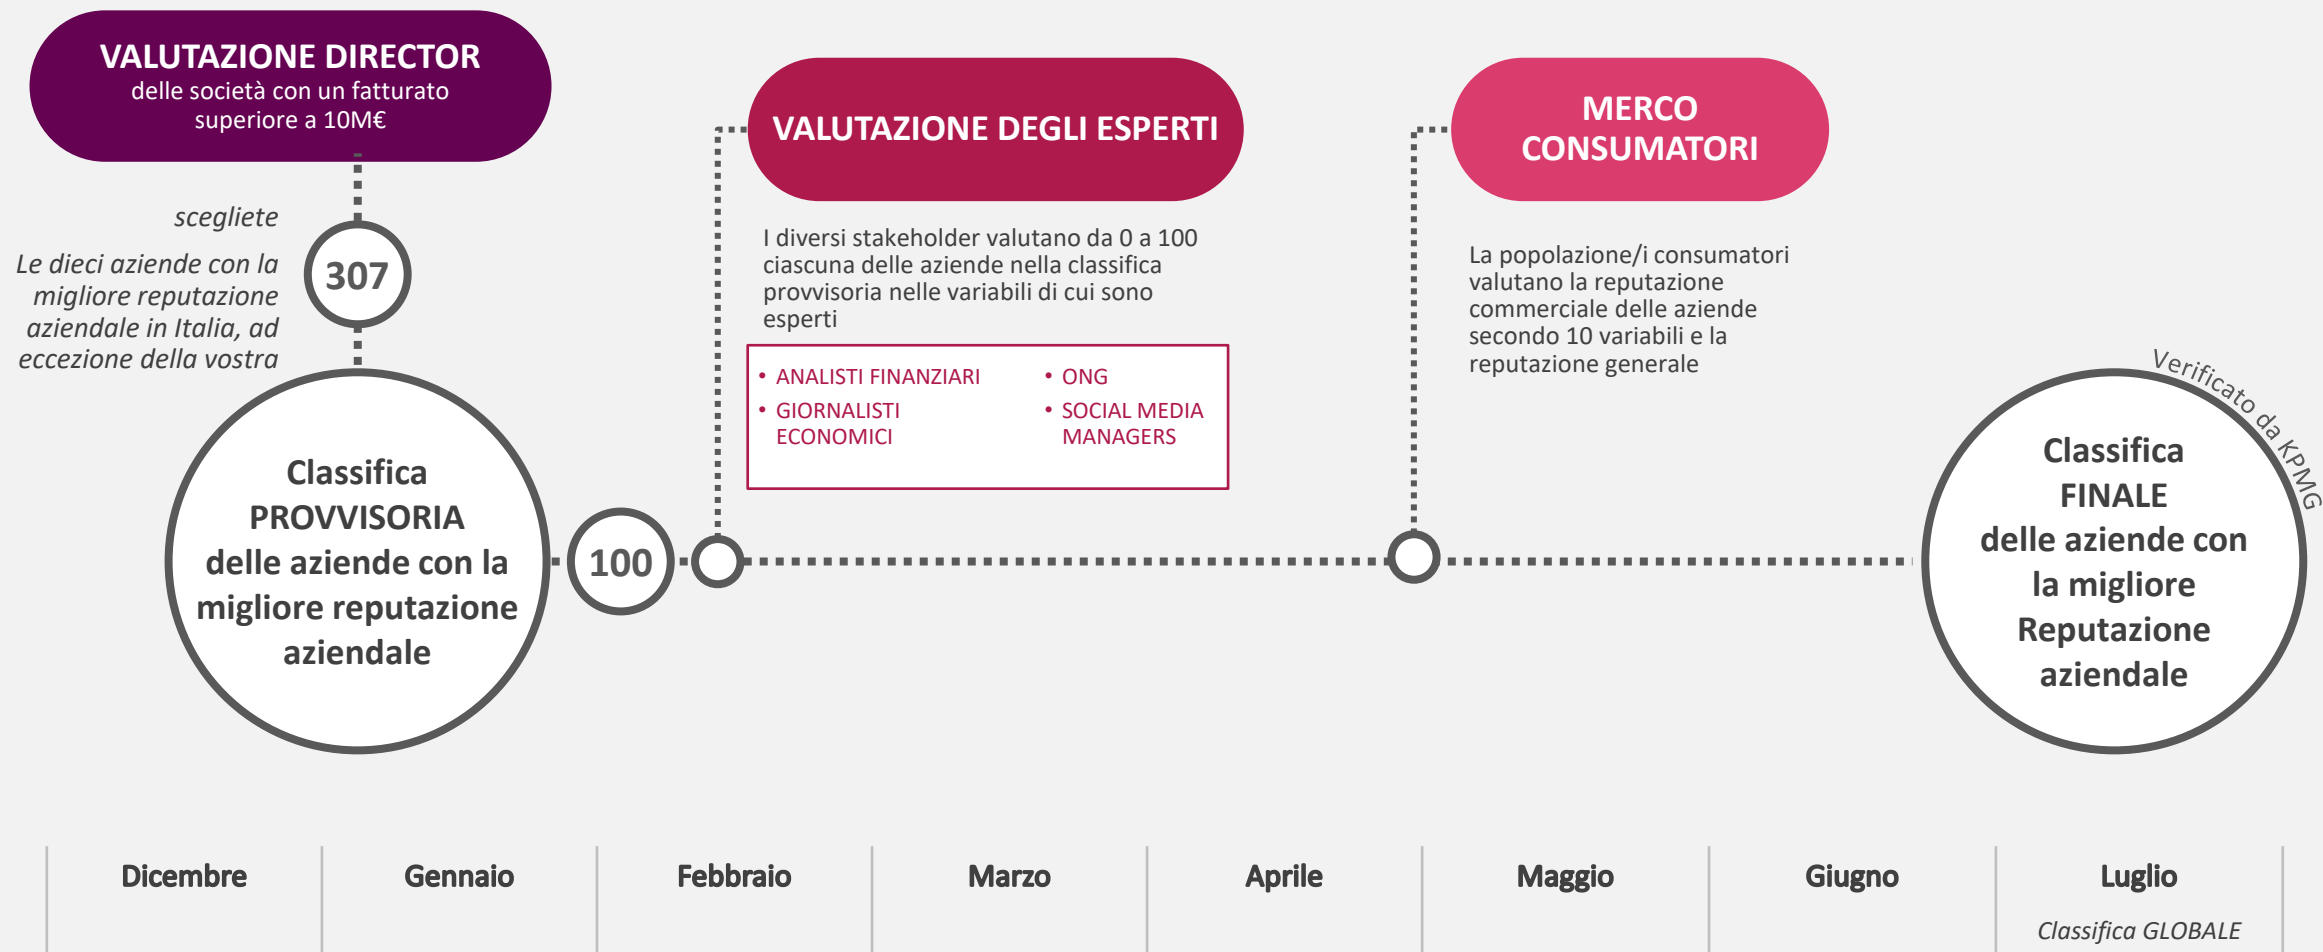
VALUTAZIONE DIRECTOR
delle società con un fatturato superiore a 10M€

scegliete

Le dieci aziende con la migliore reputazione aziendale in Italia, ad eccezione della vostra

307

Classifica PROVVISORIA delle aziende con la migliore reputazione aziendale

100

VALUTAZIONE DEGLI ESPERTI

I diversi stakeholder valutano da 0 a 100 ciascuna delle aziende nella classifica provvisoria nelle variabili di cui sono esperti

- ANALISTI FINANZIARI
- GIORNALISTI ECONOMICI
- ONG
- SOCIAL MEDIA MANAGERS

MERCO CONSUMATORI

La popolazione/i consumatori valutano la reputazione commerciale delle aziende secondo 10 variabili e la reputazione generale

Verificato da KPMG

Classifica FINALE delle aziende con la migliore Reputazione aziendale

| Dicembre | Gennaio | Febbraio | Marzo | Aprile | Maggio | Giugno | Luglio |
|---|---|---|---|---|---|---|---|
| | | | | | | | Classifica GLOBALE |